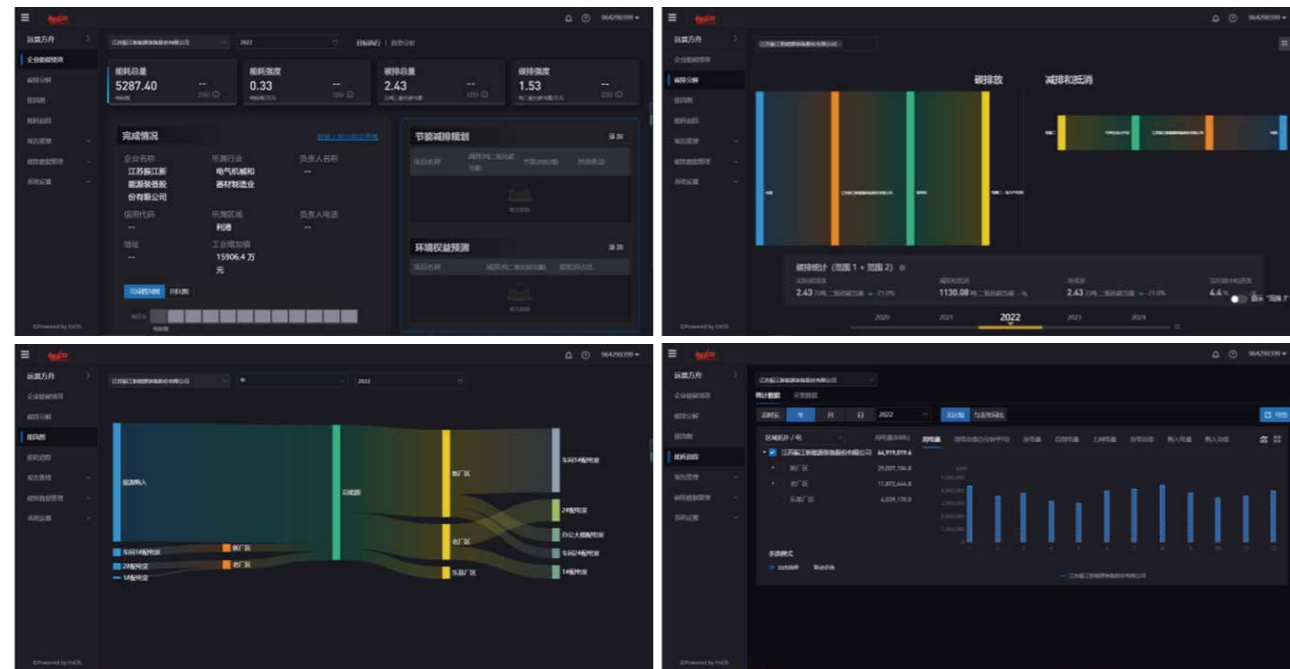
运营方舟
企业能碳地图
碳排分解
能流图
能耗追踪
报告管理
碳排数据管理
系统设置
964290399
2022
能耗总量
5287.40
--
能耗强度
0.33
--
碳排总量
2.43
--
碳排强度
1.53
--
完成情况
企业名称
江苏振江新能源装备股份有限公司
所属行业
电气机械和器材制造业
负责人名称
--
信用代码
--
所属区域
利通
负责人电话
--
地址
--
工业增加值
15906.4 万元
节能减排规划
项目名称
环境权益预测
项目名称
©Powered by EnOS

运营方舟
企业能碳地图
碳排分解
能流图
能耗追踪
报告管理
碳排数据管理
系统设置
964290399
碳排放
减排和抵消
碳排统计（范围 1 + 范围 2）
2.43
1130.08
2.43
4.6 %
2020
2021
2022
2023
2024
©Powered by EnOS

运营方舟
企业能碳地图
碳排分解
能流图
能耗追踪
报告管理
碳排数据管理
系统设置
964290399
2022
能源购入
总储能
新厂区
老厂区
乐器厂区
1#配电室
2#配电室
3#配电室
2#配电室
办公大楼配电室
©Powered by EnOS

运营方舟
企业能碳地图
碳排分解
能流图
能耗追踪
报告管理
碳排数据管理
系统设置
964290399
年
月
日
2022
区域名称 / 电
江苏振江新能源装备股份有限公司 44,919,819.6
新厂区 29,007,184.8
老厂区 11,872,664.8
乐器厂区 4,039,770.0
©Powered by EnOS